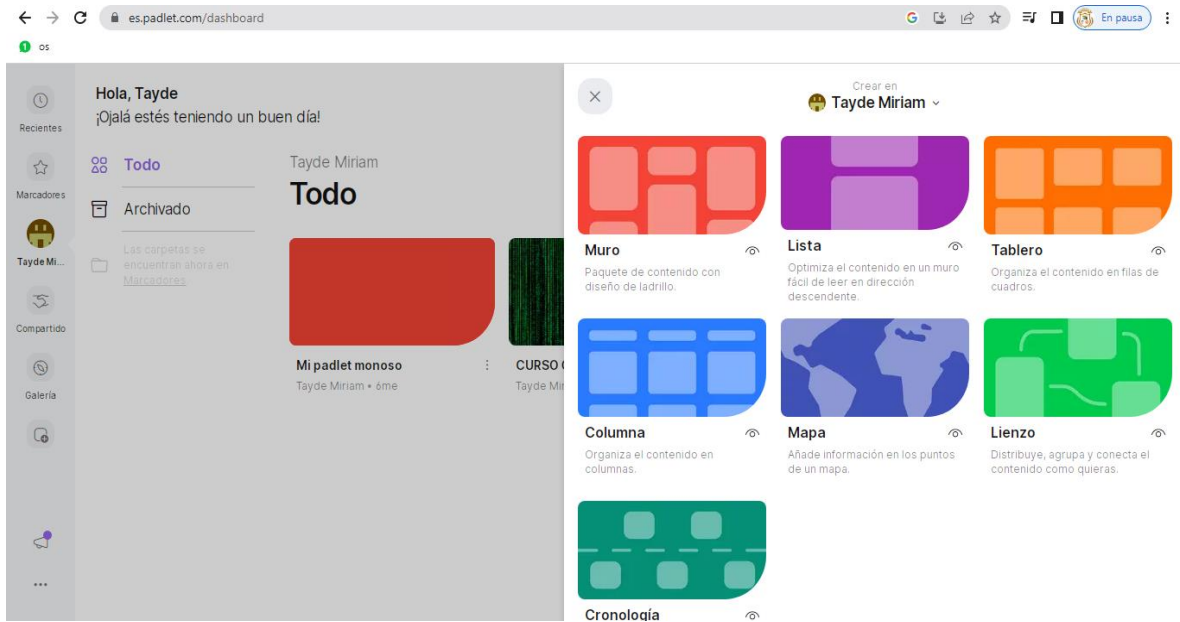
es.padlet.com/dashboard

En pausa

os

Recientes

Marcadores

Tayde Mi...

Compartido

Galería

Hola, Tayde
¡Ojalá estés teniendo un buen día!

Todo

Archivado

Las carpetas se encuentran ahora en Marcadores

Tayde Miriam
Todo

Mi padlet monoso
Tayde Miriam • 6me

CURSO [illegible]
Tayde Mi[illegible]

Crear en
Tayde Miriam

Muro
Paquete de contenido con diseño de ladrillo.

Lista
Optimiza el contenido en un muro fácil de leer en dirección descendente.

Tablero
Organiza el contenido en filas de cuadros.

Columna
Organiza el contenido en columnas.

Mapa
Añade información en los puntos de un mapa.

Lienzo
Distribuye, agrupa y conecta el contenido como quieras.

Cronología